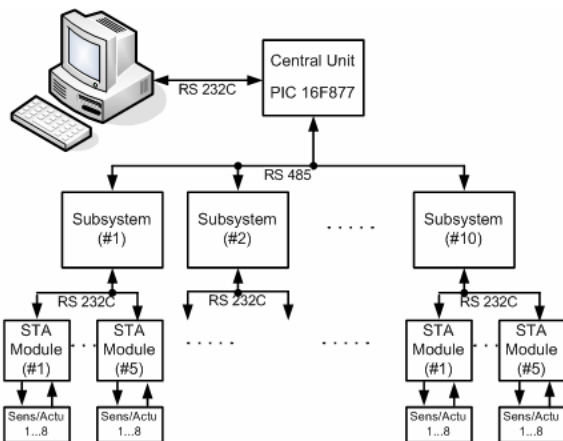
Central Unit
PIC 16F877

RS 232C

RS 485

Subsystem (#1)

Subsystem (#2)

.....

Subsystem (#10)

RS 232C

RS 232C

RS 232C

STA Module (#1)

STA Module (#5)

.....

.....

STA Module (#1)

STA Module (#5)

Sens/Actu 1...8

Sens/Actu 1...8

Sens/Actu 1...8

Sens/Actu 1...8